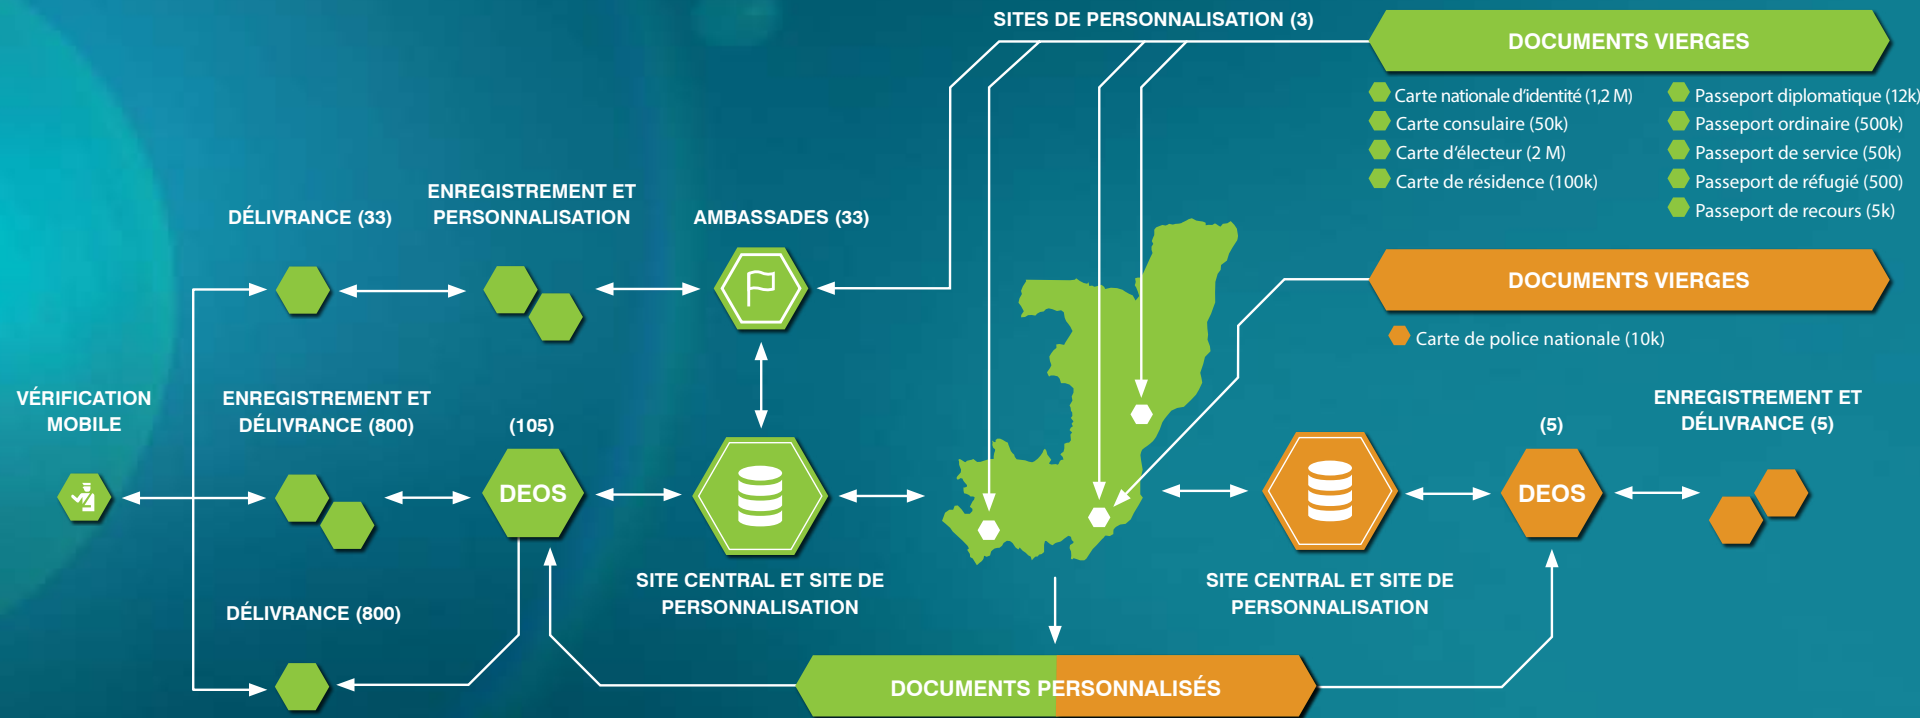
SITES DE PERSONNALISATION (3)

DOCUMENTS VIERGES

Carte nationale d'identité (1,2 M)
Carte consulaire (50k)
Carte d'électeur (2 M)
Carte de résidence (100k)

Passeport diplomatique (12k)
Passeport ordinaire (500k)
Passeport de service (50k)
Passeport de réfugié (500)
Passeport de recours (5k)

DÉLIVRANCE (33)

ENREGISTREMENT ET PERSONNALISATION

AMBASSADES (33)

DOCUMENTS VIERGES

Carte de police nationale (10k)

VÉRIFICATION MOBILE

ENREGISTREMENT ET DÉLIVRANCE (800)

(105)

DEOS

ENREGISTREMENT ET DÉLIVRANCE (5)

(5)

DEOS

SITE CENTRAL ET SITE DE PERSONNALISATION

SITE CENTRAL ET SITE DE PERSONNALISATION

DÉLIVRANCE (800)

DOCUMENTS PERSONNALISÉS